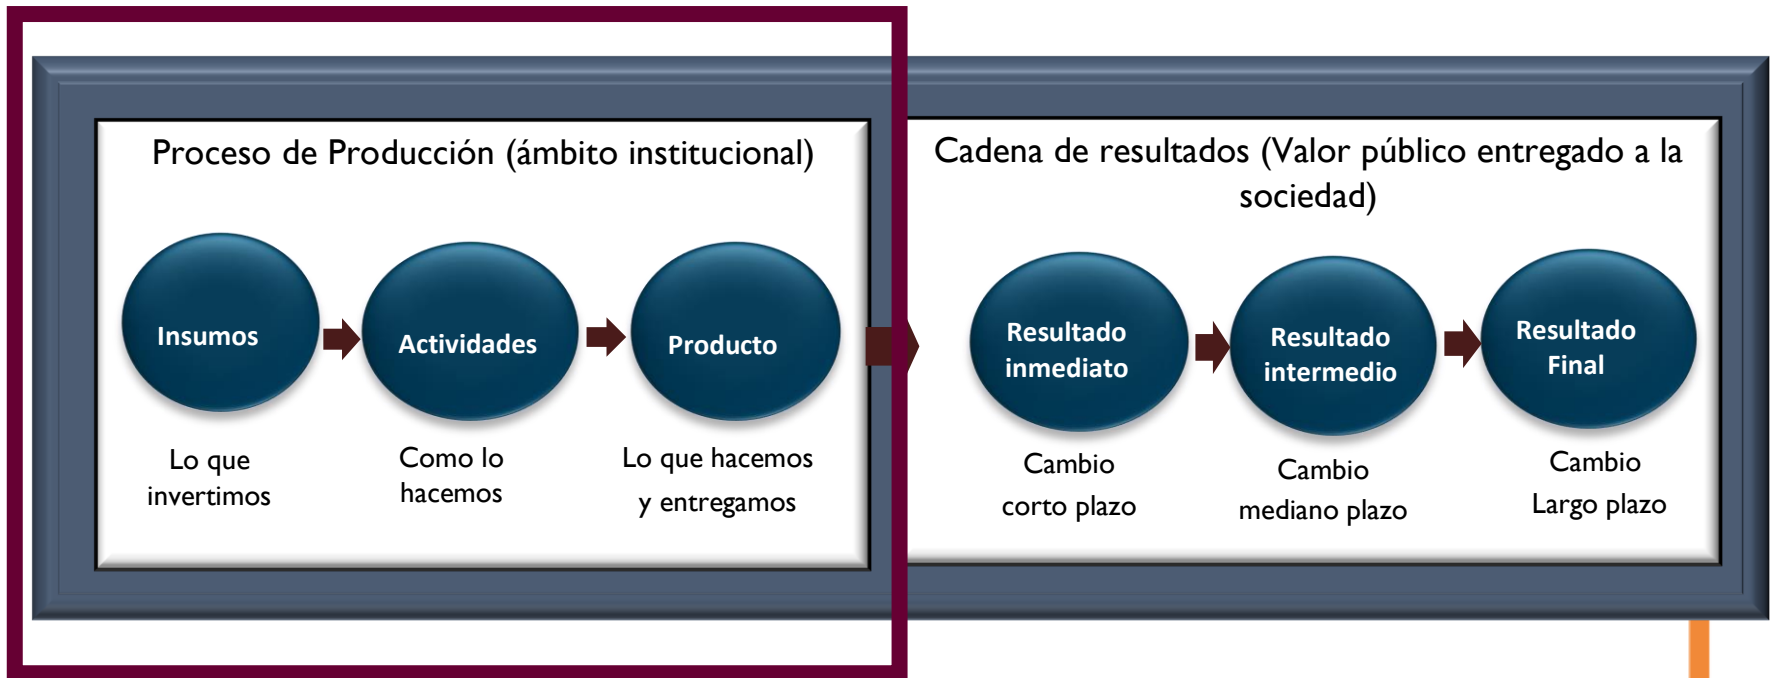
Proceso de Producción (ámbito institucional)

Insumos

Actividades

Producto

Lo que invertimos

Como lo hacemos

Lo que hacemos y entregamos

Cadena de resultados (Valor público entregado a la sociedad)

Resultado inmediato

Resultado intermedio

Resultado Final

Cambio corto plazo

Cambio mediano plazo

Cambio Largo plazo